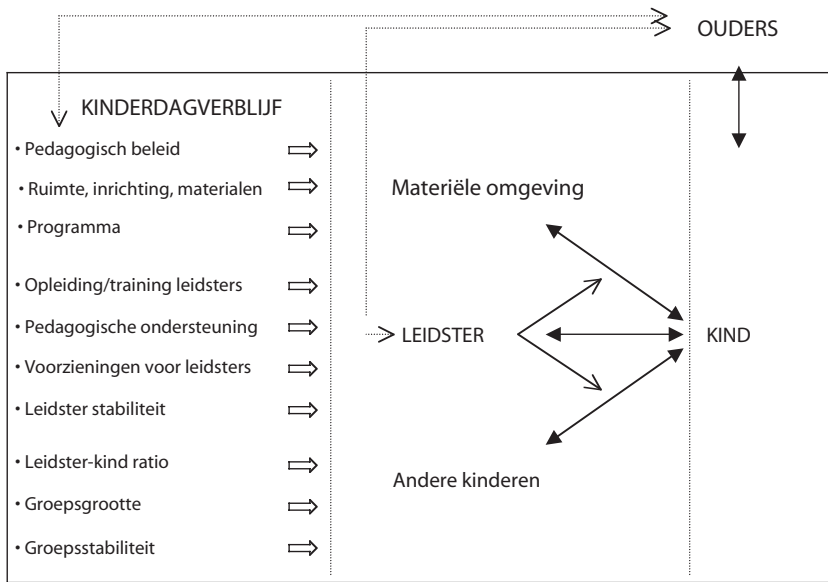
OUDERS

KINDERDAGVERBLIJF

• Pedagogisch beleid
• Ruimte, inrichting, materialen
• Programma
• Opleiding/training leidsters
• Pedagogische ondersteuning
• Voorzieningen voor leidsters
• Leidster stabiliteit
• Leidster-kind ratio
• Groepsgrootte
• Groepsstabiliteit

Materiële omgeving

LEIDSTER

KIND

Andere kinderen